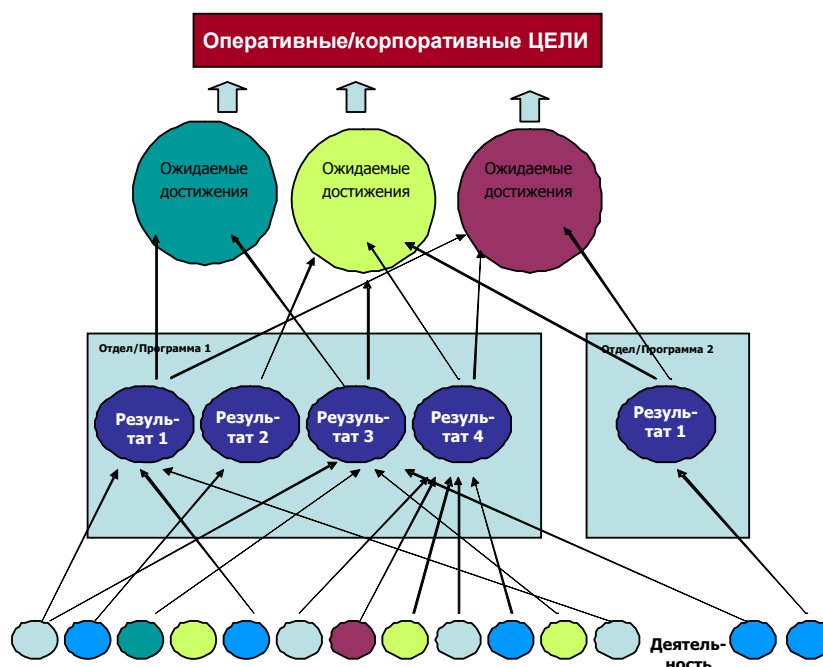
Оперативные/корпоративные ЦЕЛИ

Ожидаемые достижения

Ожидаемые достижения

Ожидаемые достижения

Отдел/Программа 1

Результат 1

Результат 2

Реузультат 3

Результат 4

Отдел/Программа 2

Результат 1

Деятельность